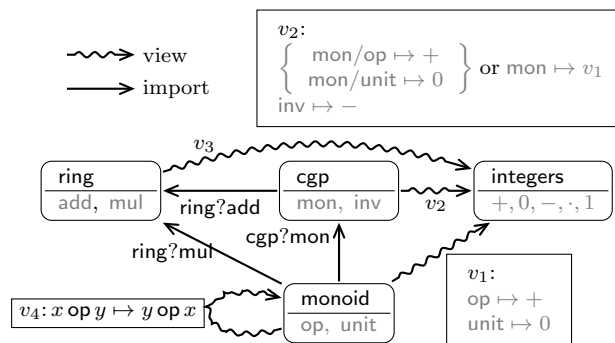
view
import

$v_2$:
$\left\{ \begin{array}{l} \mathsf{mon/op} \mapsto + \\ \mathsf{mon/unit} \mapsto 0 \end{array} \right\}$ or $\mathsf{mon} \mapsto v_1$
$\mathsf{inv} \mapsto -$

$v_3$

ring
add, mul

ring?add

cgp
mon, inv

$v_2$

integers
$+, 0, -, \cdot, 1$

cgp?mon

ring?mul

$v_4$: $x \,\mathsf{op}\, y \mapsto y \,\mathsf{op}\, x$

monoid
op, unit

$v_1$:
$\mathsf{op} \mapsto +$
$\mathsf{unit} \mapsto 0$